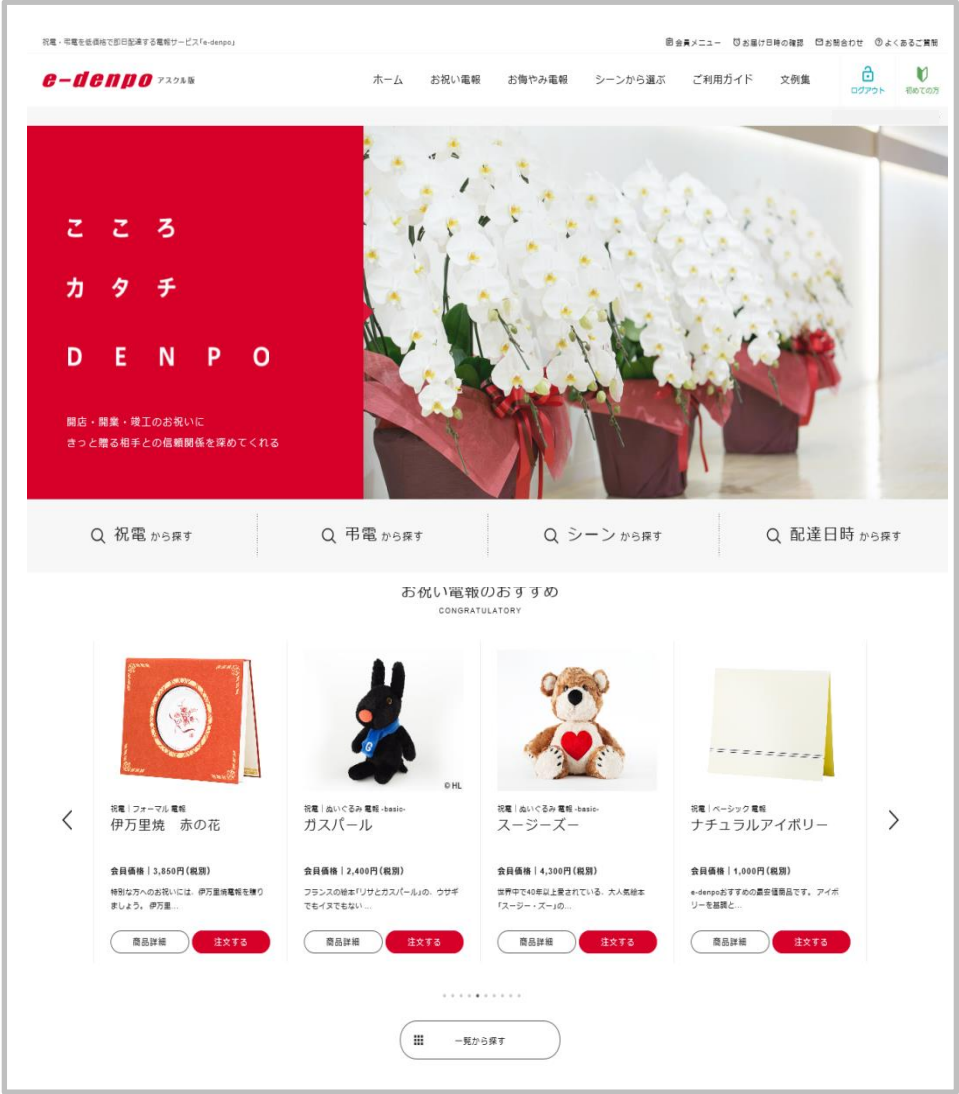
祝電・弔電を低価格で即日配達する電報サービス「e-denpo」

会員メニュー　お届け日時の確認　お問合わせ　よくあるご質問

e-denpo アスクル版

ホーム　お祝い電報　お悔やみ電報　シーンから選ぶ　ご利用ガイド　文例集　ログアウト　初めての方

こころ
カタチ
DENPO

開店・開業・竣工のお祝いに
きっと贈る相手との信頼関係を深めてくれる

祝電 から探す　弔電 から探す　シーン から探す　配達日時 から探す

お祝い電報のおすすめ
CONGRATULATORY

祝電｜フォーマル 電報
伊万里焼　赤の花
会員価格｜3,850円(税別)
特別な方へのお祝いには、伊万里焼電報を贈りましょう。伊万里...
商品詳細　注文する

© HL
祝電｜ぬいぐるみ 電報 -basic-
ガスパール
会員価格｜2,400円(税別)
フランスの絵本「リサとガスパール」の、ウサギでもイヌでもない...
商品詳細　注文する

祝電｜ぬいぐるみ 電報 -basic-
スージーズー
会員価格｜4,300円(税別)
世界中で40年以上愛されている、大人気絵本「スージー・ズー」の...
商品詳細　注文する

祝電｜ベーシック 電報
ナチュラルアイボリー
会員価格｜1,000円(税別)
e-denpoおすすめの最安価商品です。アイボリーを基調と...
商品詳細　注文する

一覧から探す